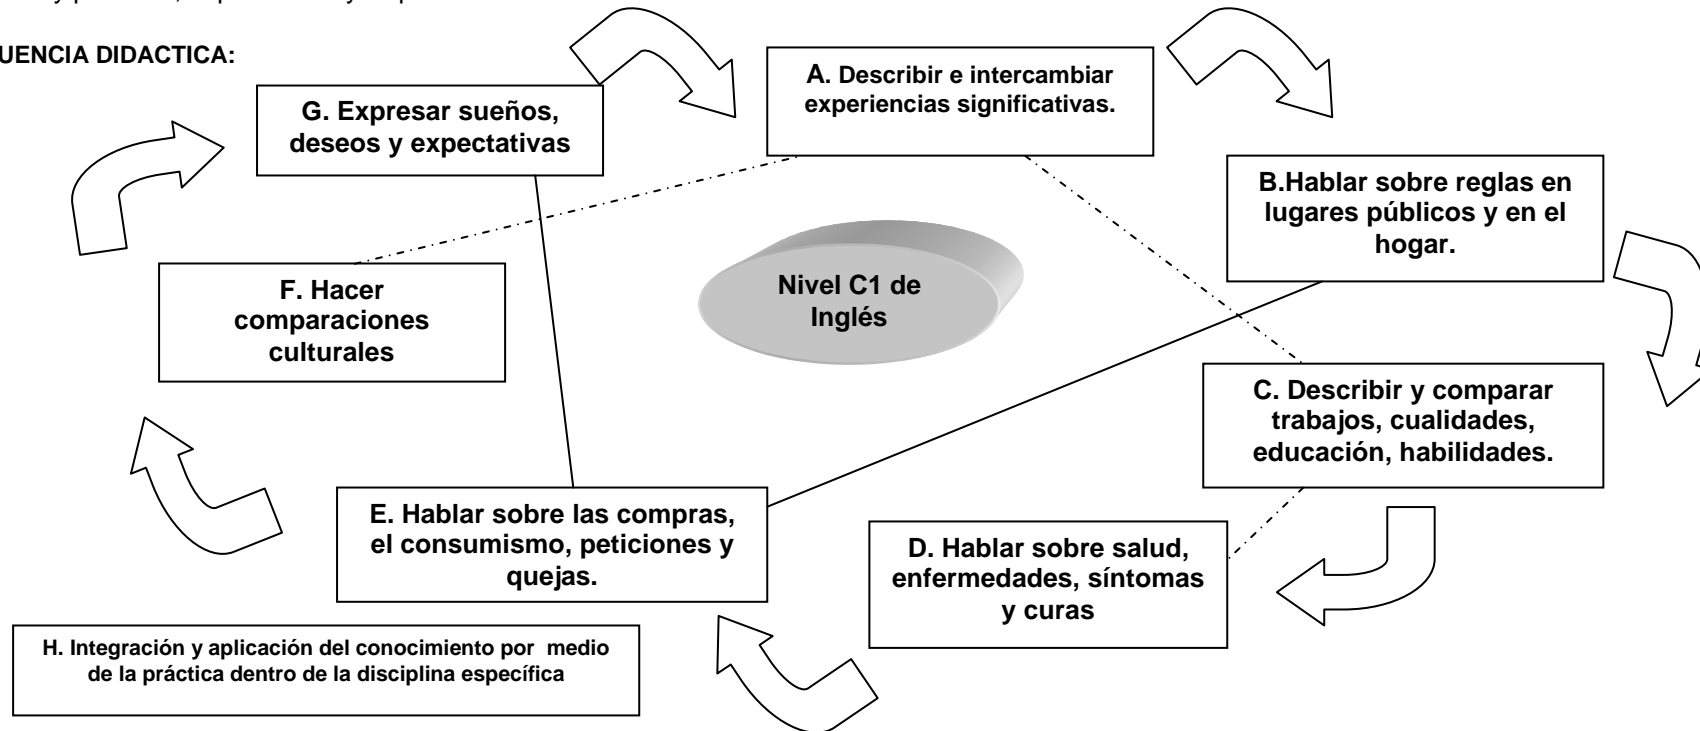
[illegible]

UENCIA DIDACTICA:

A. Describir e intercambiar experiencias significativas.

B.Hablar sobre reglas en lugares públicos y en el hogar.

C. Describir y comparar trabajos, cualidades, educación, habilidades.

D. Hablar sobre salud, enfermedades, síntomas y curas

E. Hablar sobre las compras, el consumismo, peticiones y quejas.

F. Hacer comparaciones culturales

G. Expresar sueños, deseos y expectativas

Nivel C1 de Inglés

H. Integración y aplicación del conocimiento por medio de la práctica dentro de la disciplina específica